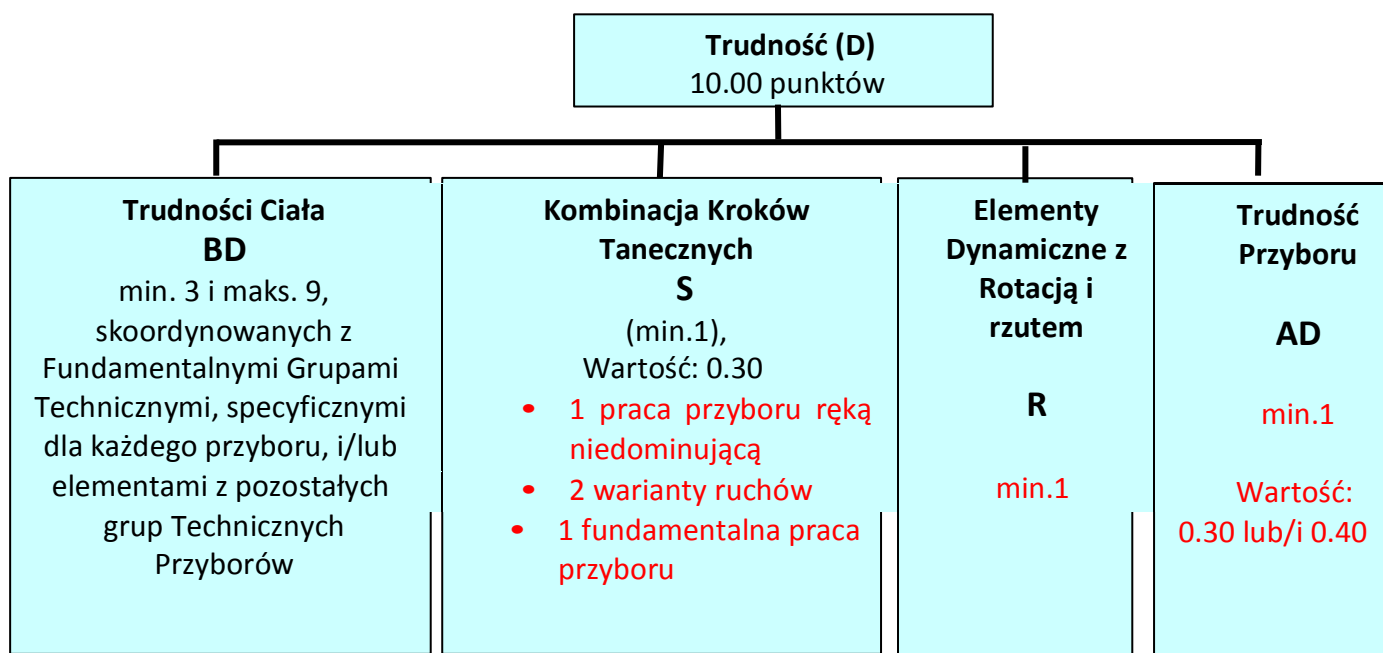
**Trudność (D)**
10.00 punktów

**Trudności Ciała**
**BD**
min. 3 i maks. 9, skoordynowanych z Fundamentalnymi Grupami Technicznymi, specyficznymi dla każdego przyboru, i/lub elementami z pozostałych grup Technicznych Przyborów

**Kombinacja Kroków Tanecznych**
**S**
(min.1),
Wartość: 0.30
• 1 praca przyboru ręką niedominującą
• 2 warianty ruchów
• 1 fundamentalna praca przyboru

**Elementy Dynamiczne z Rotacją i rzutem**

**R**

min.1

**Trudność Przyboru**

**AD**

min.1

Wartość: 0.30 lub/i 0.40